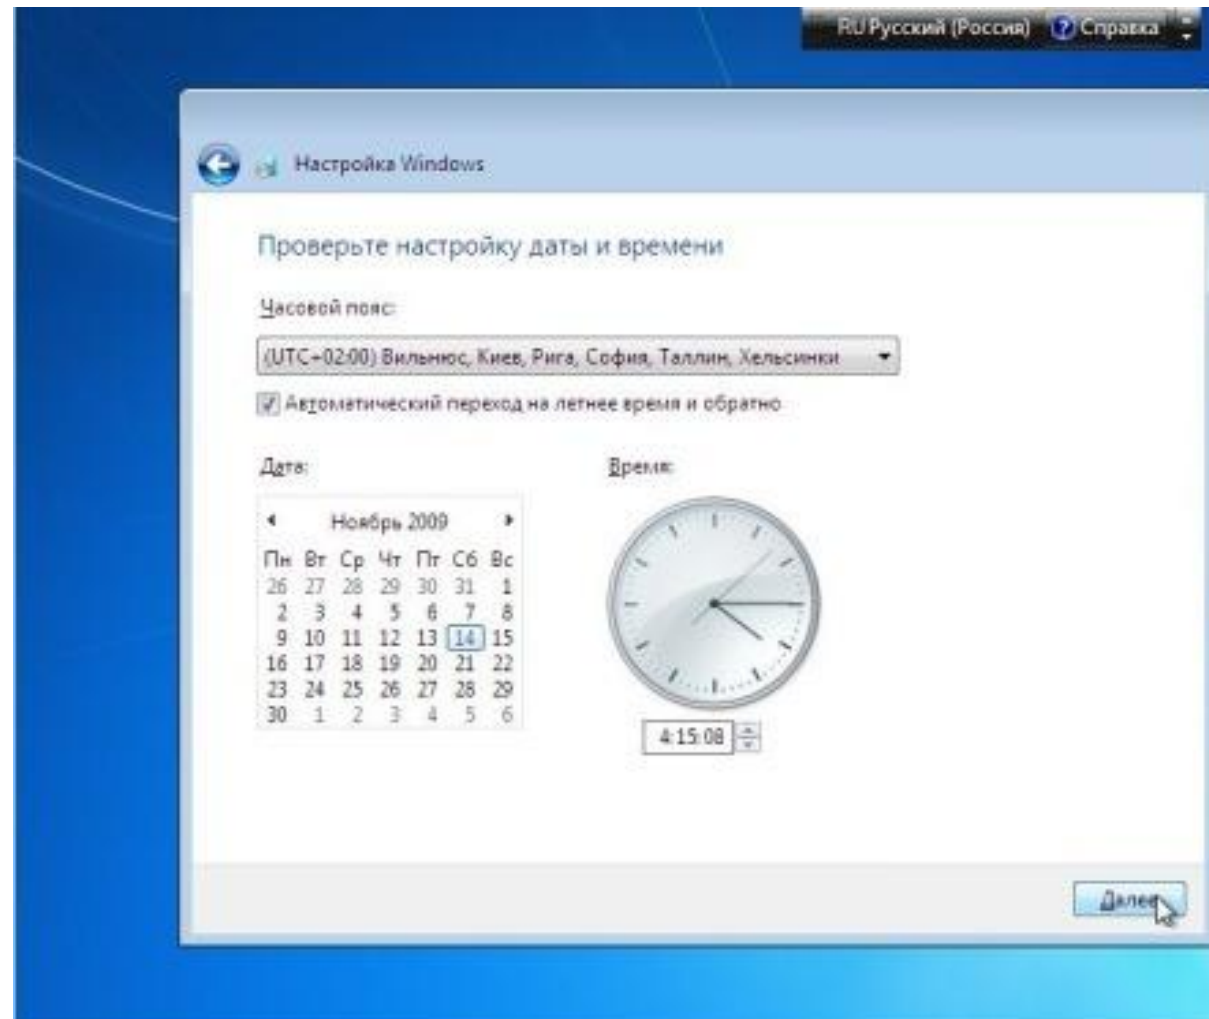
RU Русский (Россия) Справка

Настройка Windows

Проверьте настройку даты и времени

Часовой пояс:

(UTC+02:00) Вильнюс, Киев, Рига, София, Таллин, Хельсинки

Автоматический переход на летнее время и обратно

Дата:

Ноябрь 2009

| Пн | Вт | Ср | Чт | Пт | Сб | Вс |
|---|---|---|---|---|---|---|
| 26 | 27 | 28 | 29 | 30 | 31 | 1 |
| 2 | 3 | 4 | 5 | 6 | 7 | 8 |
| 9 | 10 | 11 | 12 | 13 | 14 | 15 |
| 16 | 17 | 18 | 19 | 20 | 21 | 22 |
| 23 | 24 | 25 | 26 | 27 | 28 | 29 |
| 30 | 1 | 2 | 3 | 4 | 5 | 6 |

Время:

4:15:08

Далее